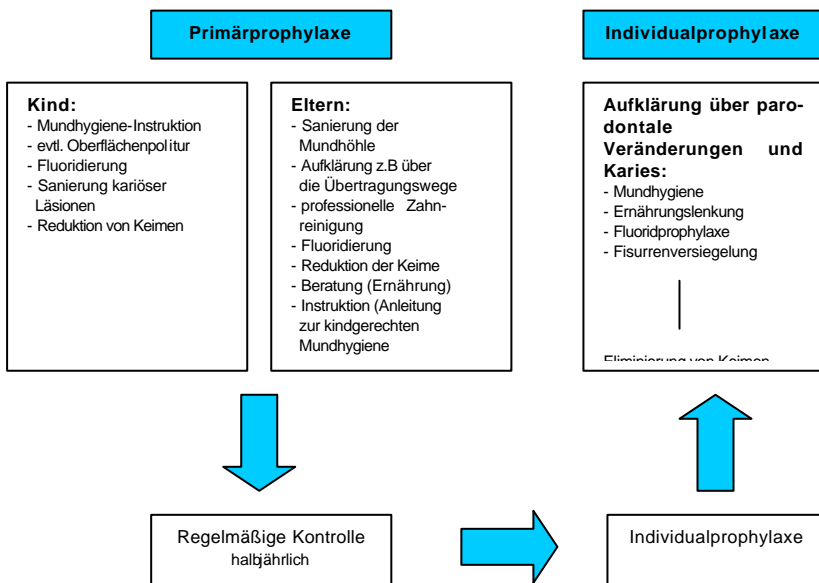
Primärprophylaxe

Individualprophyl axe

Kind:
- Mundhygiene-Instruktion
- evtl. Oberflächenpolitur
- Fluoridierung
- Sanierung kariöser Läsionen
- Reduktion von Keimen

Eltern:
- Sanierung der Mundhöhle
- Aufklärung z.B über die Übertragungswege
- professionelle Zahnreinigung
- Fluoridierung
- Reduktion der Keime
- Beratung (Ernährung)
- Instruktion (Anleitung zur kindgerechten Mundhygiene

Aufklärung über parodontale Veränderungen und Karies:
- Mundhygiene
- Ernährungslenkung
- Fluoridprophylaxe
- Fisurrenversiegelung

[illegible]

Regelmäßige Kontrolle
halbjährlich

Individualprophylaxe